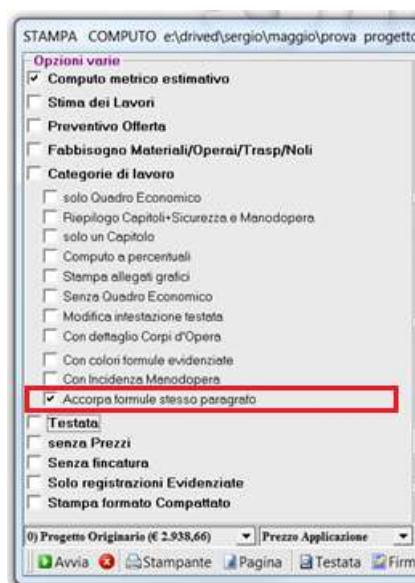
STAMPA COMPUTO e:\drived\sergio\maggio\prova progetto

Opzioni varie

Computo metrico estimativo

Stima dei Lavori

Preventivo Offerta

Fabbisogno Materiali/Operai/Trasp/Noli

Categorie di lavoro

solo Quadro Economico

Riepilogo Capitoli+Sicurezza e Manodopera

solo un Capitolo

Computo a percentuali

Stampa allegati grafici

Senza Quadro Economico

Modifica intestazione testata

Con dettaglio Corpi d'Opera

Con colori formule evidenziate

Con Incidenza Manodopera

Accorpa formule stesso paragrafo

Testata

senza Prezzi

Senza fincatura

Solo registrazioni Evidenziate

Stampa formato Compattato

0) Progetto Originario (€ 2.938,66)

Prezzo Applicazione

Avvia

Stampante

Pagina

Testata

Firm